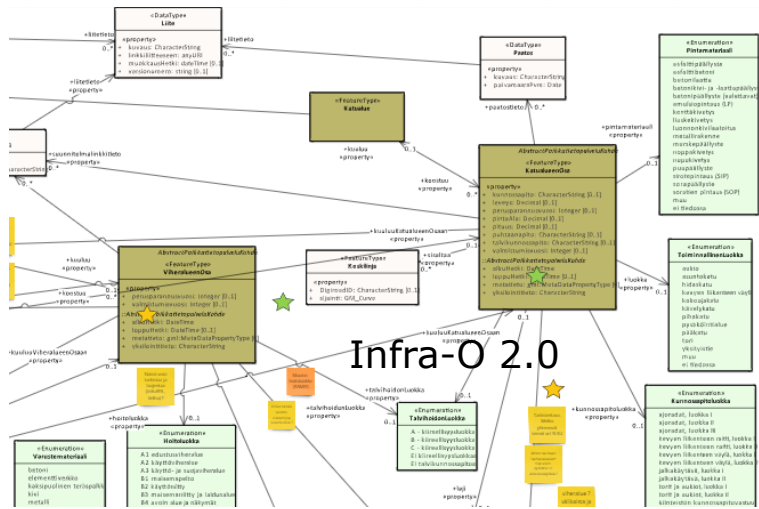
«DataType»
Liite

«property»
+ kuvaus: CharacterString
+ linkkiliitteeseen: anyURI
+ muokkausHetki: dateTime [0..1]
+ versionumero: string [0..1]

+liitetieto
+liitetieto
0..*
+liitetieto
«property»

«DataType»
Paatos

«property»
+ kuvaus: CharacterString
+ paivamaaraPvm: Date

+paatostieto
0..*

«Enumeration»
Pintamateriaali

asfalttipäällyste
asfalttibetoni
betonilaatta
betonikivi- ja -laattapäällyste
betonipäällyste (valettava)
emulsiopintaus (EP)
kivipäällyste
kivityys
luonnonkivilaatoitus
metallirakenne
murskepäällyste
noppakivetys
nupukivetys
puupäällyste
sirotepintaus (SIP)
sorapäällyste
soraiben pintaus (SOP)
muu
ei tiedossa

«FeatureType»
Katualue

+suunnitelmalinkkitieto
«property»
0..*

+katualue
«property»
0..1

+kamitou
«property»
0..1

+pintamateriaali
«property»
0..1

AbstractPolkkeileppaalue
«FeatureType»
KatualueenOsa

«property»
+ kunnossapito: CharacterString [0..1]
+ leveys: Decimal [0..1]
+ pensaparantuousluo: Integer [0..1]
+ pintaAla: Decimal [0..1]
+ pituus: Decimal [0..1]
+ puhtaanapito: CharacterString [0..1]
+ talvihuunnossapito: CharacterString [0..1]
+ yllapitoluokka: CharacterString

AbstractPolkkeileppaalue
+ alkuHetki: DateTime
+ loppuHetki: DateTime [0..1]
+ metatieto: gml:MetaDataPropertyType [0..1]
+ ylläpitotiedot: CharacterString

+luokka
«property»
0..*

«Enumeration»
Toiminnallinenluokka

asko
asuntokatu
hidaskatu
kevyen liikenteen väylä
kokoojakatu
kävelykatu
pihakatu
pyöräkatu
pääkatu
tori
yksityistie
muu
ei tiedossa

+kuuluuKatualueenOsaan
«property»

+kuuluu
«property»
0..1

+koostuu
«property»
0..*

AbstractPolkkeileppaalue
«FeatureType»
ViheralueenOsa

«property»
+ pensaparantuousluo: Integer [0..1]
+ ylläpitoluokitus: Integer [0..1]

AbstractPolkkeileppaalue
+ alkuHetki: DateTime
+ loppuHetki: DateTime [0..1]
+ metatieto: gml:MetaDataPropertyType [0..1]
+ ylläpitotiedot: CharacterString

«FeatureType»
Keskilinja

«property»
+ DigiroadID: CharacterString [0..1]
+ sijainti: GM_Curve

+sisaltaa
«property»
0..*

+kuuluuKatualueenOsaan
«property»

+kuuluuViheralueenOsaan
«property»

Infra-O 2.0

+talvihoidonluokka
«property»
0..1

+talvihoidonluokka
«property»

«Enumeration»
Talvihoidonluokka

A - kiireellisyysluokka
B - kiireellisyysluokka
C - kiireellisyysluokka
E - kiireellisyysluokka
I - talvikunnossapito

+hoitoluokka
«property»
0..1

«Enumeration»
Hoitoluokka

A1 edustusviheralue
A2 käyttöviheralue
A3 käyttö- ja suojaviheralue
B1 maisemapelto
B2 käyttöniitty
B3 maisemaniitty ja laidunalue
B4 avoin alue ja niitty

«Enumeration»
Varustemateriaali

betoni
elementtivekko
kaksipuolinen terässpalkki
kivi
metalli

+kunnossapitoluokka
«property»

«Enumeration»
Kunnossapitoluokka

ajoradat, luokka I
ajoradat, luokka II
ajoradat, luokka III
kevyen liikenteen raitti, luokka I
kevyen liikenteen raitti, luokka II
kevyen liikenteen väylä, luokka I
kevyen liikenteen väylä, luokka II
jalkakäytävä, luokka I
jalkakäytävä, luokka II
torit ja aukiot, luokka I
torit ja aukiot, luokka II
kiiminetu kunnossapitoluokka

+laji
«property»